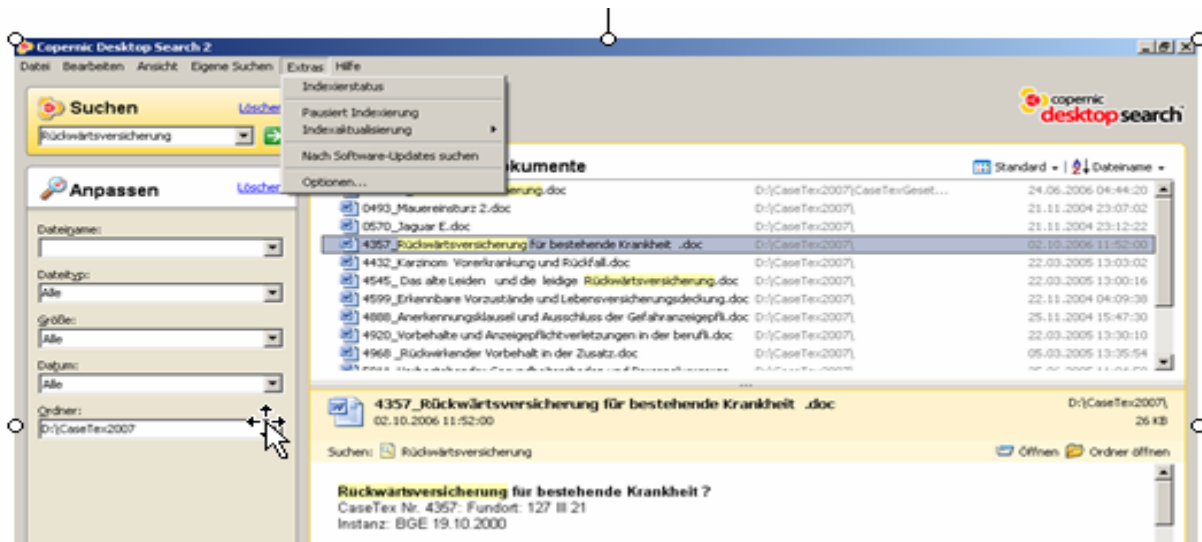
Copernic Desktop Search 2

Datei Bearbeiten Ansicht Eigene Suchen Extras Hilfe

Indexierstatus

Pausiert Indexierung
Indexaktualisierung

Nach Software-Updates suchen

Optionen...

copernic desktopsearch

Suchen Löschen
Rückwärtsversicherung

Anpassen Löschen

Dateiname:

Dateityp:
Alle

Größe:
Alle

Datum:
Alle

Ordner:
D:\CaseTex2007

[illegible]okumente

Standard Dateiname

| | | |
|---|---|---|
| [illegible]versicherung.doc | D:\CaseTex2007\CaseTexGeset... | 24.06.2006 04:44:20 |
| 0493_Mauereinsturz 2.doc | D:\CaseTex2007\ | 21.11.2004 23:07:02 |
| 0570_Jaguar E.doc | D:\CaseTex2007\ | 21.11.2004 23:12:22 |
| 4357_Rückwärtsversicherung für bestehende Krankheit .doc | D:\CaseTex2007\ | 02.10.2006 11:52:00 |
| 4432_Karzinom Vorerkrankung und Rückfall.doc | D:\CaseTex2007\ | 22.03.2005 13:03:02 |
| 4545_Das alte Leiden und die leidige Rückwärtsversicherung.doc | D:\CaseTex2007\ | 22.03.2005 13:00:16 |
| 4599_Erkennbare Vorzustände und Lebensversicherungsdeckung.doc | D:\CaseTex2007\ | 22.11.2004 04:09:38 |
| 4888_Anerkennungsklausel und Ausschluss der Gefahranzeigepfli.doc | D:\CaseTex2007\ | 25.11.2004 15:47:30 |
| 4920_Vorbehalte und Anzeigepflichtverletzungen in der berufli.doc | D:\CaseTex2007\ | 22.03.2005 13:30:10 |
| 4968_Rückwirkender Vorbehalt in der Zusatz.doc | D:\CaseTex2007\ | 05.03.2005 13:35:54 |

4357_Rückwärtsversicherung für bestehende Krankheit .doc
02.10.2006 11:52:00
D:\CaseTex2007\
26 KB

Suchen: Rückwärtsversicherung
Öffnen Ordner öffnen

Rückwärtsversicherung für bestehende Krankheit ?
CaseTex Nr. 4357: Fundort: 127 III 21
Instanz: BGE 19.10.2000